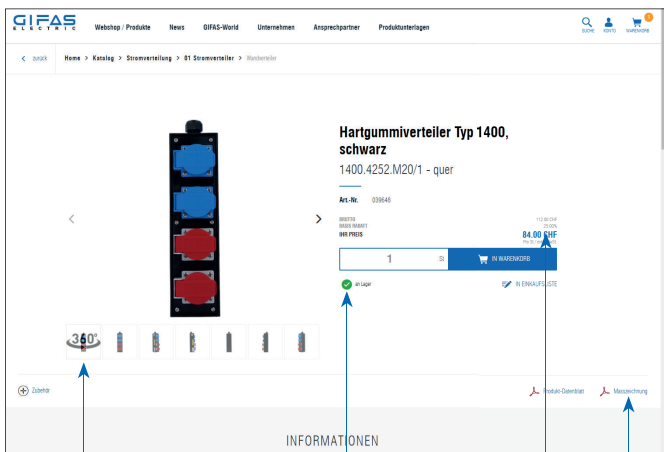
GIFAS ELECTRIC

Webshop / Produkte News GIFAS-World Unternehmen Ansprechpartner Produktunterlagen

SUCHE KONTO WARENKORB 1

< zurück Home > Katalog > Stromverteilung > 01 Stromverteiler > Wandverteiler

Hartgummiverteiler Typ 1400, schwarz

1400.4252.M20/1 - quer

Art.-Nr. 039646

BRUTTO 112.00 CHF
BASIS RABATT 25.00%
IHR PREIS 84.00 CHF
Pro St. / exkl. MwSt.

1 St

IN WARENKORB

an Lager

IN EINKAUFSLISTE

360°

Zubehör

Produkt-Datenblatt

Massezeichnung

INFORMATIONEN